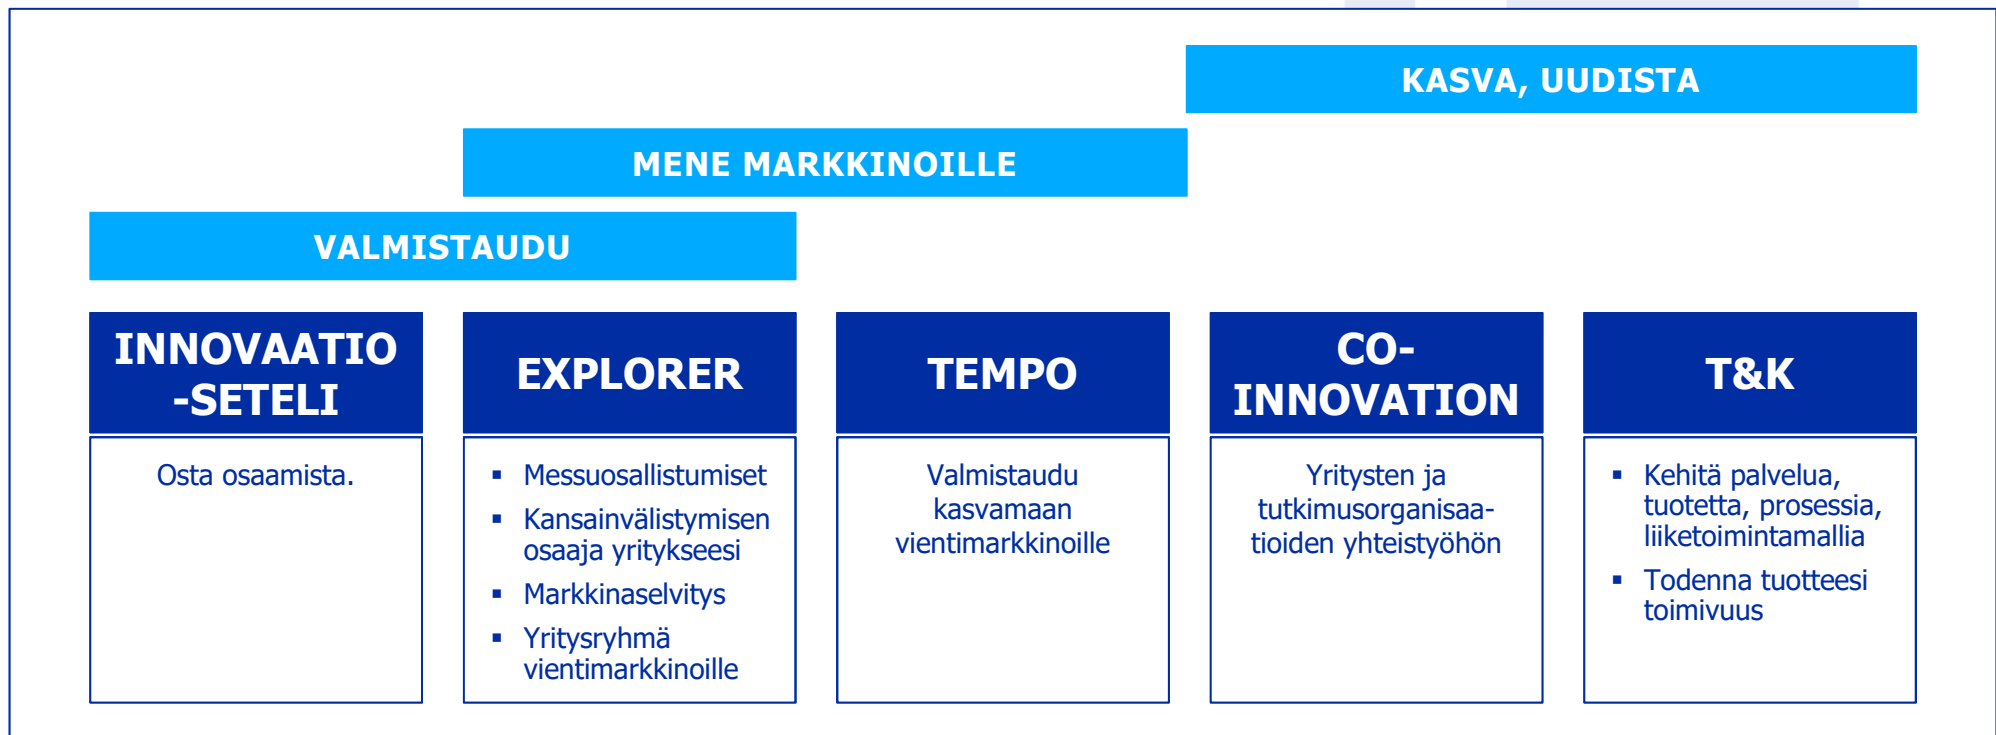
KASVA, UUDISTA

MENE MARKKINOILLE

VALMISTAUDU

INNOVAATIO -SETELI

Osta osaamista.

EXPLORER

- Messuosallistumiset
- Kansainvälistymisen osaaja yritykseesi
- Markkinaselvitys
- Yritysryhmä vientimarkkinoille

TEMPO

Valmistaudu kasvamaan vientimarkkinoille

CO-INNOVATION

Yritysten ja tutkimusorganisaatioiden yhteistyöhön

T&K

- Kehitä palvelua, tuotetta, prosessia, liiketoimintamallia
- Todenna tuotteesi toimivuus